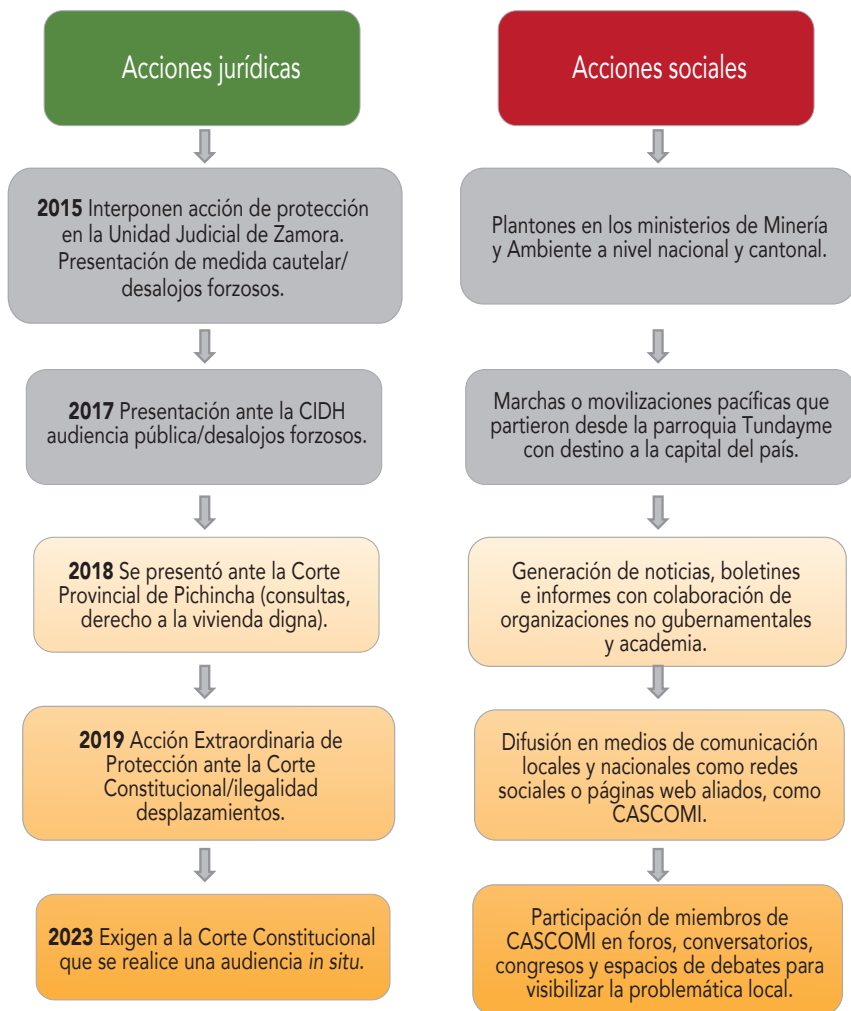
Acciones jurídicas

**2015** Interponen acción de protección en la Unidad Judicial de Zamora. Presentación de medida cautelar/ desalojos forzosos.

**2017** Presentación ante la CIDH audiencia pública/desalojos forzosos.

**2018** Se presentó ante la Corte Provincial de Pichincha (consultas, derecho a la vivienda digna).

**2019** Acción Extraordinaria de Protección ante la Corte Constitucional/ilegalidad desplazamientos.

**2023** Exigen a la Corte Constitucional que se realice una audiencia *in situ*.

Acciones sociales

Plantones en los ministerios de Minería y Ambiente a nivel nacional y cantonal.

Marchas o movilizaciones pacíficas que partieron desde la parroquia Tundayme con destino a la capital del país.

Generación de noticias, boletines e informes con colaboración de organizaciones no gubernamentales y academia.

Difusión en medios de comunicación locales y nacionales como redes sociales o páginas web aliados, como CASCOMI.

Participación de miembros de CASCOMI en foros, conversatorios, congresos y espacios de debates para visibilizar la problemática local.